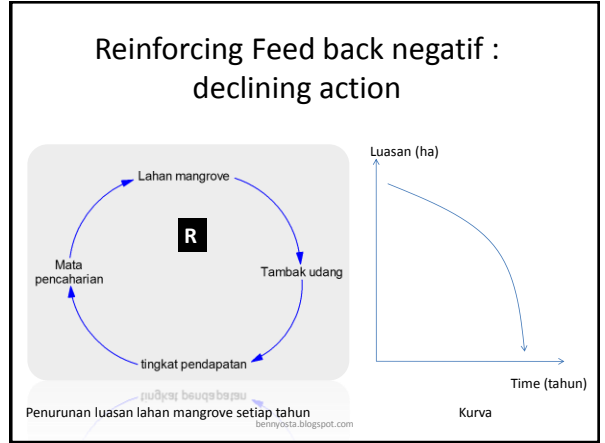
Reinforcing Feed back negatif : declining action

Lahan mangrove

R

Tambak udang

tingkat pendapatan

Mata pencaharian

tingkat pendapatan

Luasan (ha)

Time (tahun)

Penurunan luasan lahan mangrove setiap tahun

bennyosta.blogspot.com

Kurva